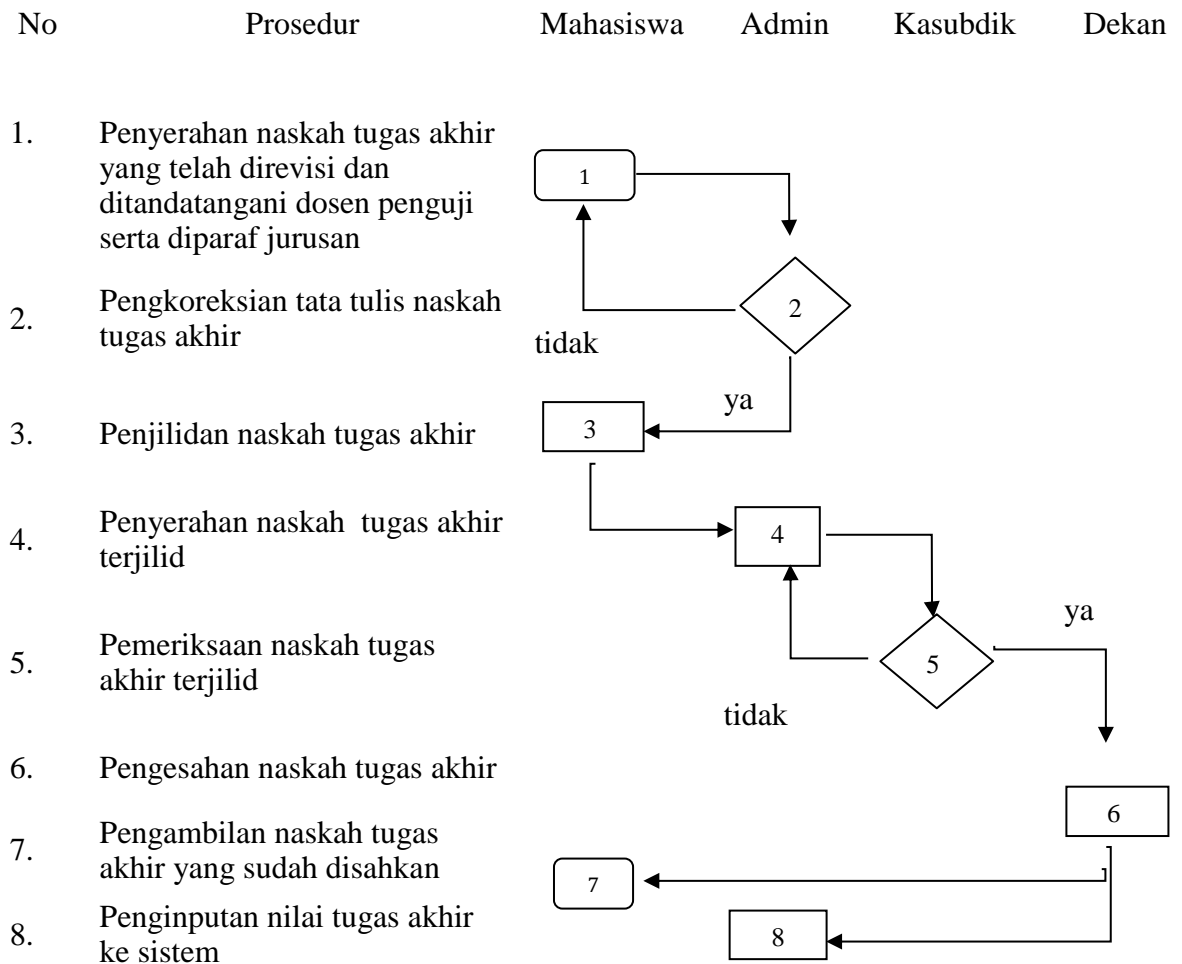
| No | Prosedur | Mahasiswa | Admin | Kasubdik | Dekan |
|---|---|---|---|---|---|
| 1. | Penyerahan naskah tugas akhir yang telah direvisi dan ditandatangani dosen penguji serta diparaf jurusan | | | | |
| 2. | Pengkoreksian tata tulis naskah tugas akhir | | | | |
| 3. | Penjilidan naskah tugas akhir | | | | |
| 4. | Penyerahan naskah tugas akhir terjilid | | | | |
| 5. | Pemeriksaan naskah tugas akhir terjilid | | | | |
| 6. | Pengesahan naskah tugas akhir | | | | |
| 7. | Pengambilan naskah tugas akhir yang sudah disahkan | | | | |
| 8. | Penginputan nilai tugas akhir ke sistem | | | | |

1

2

tidak

ya

3

4

ya

5

tidak

6

7

8